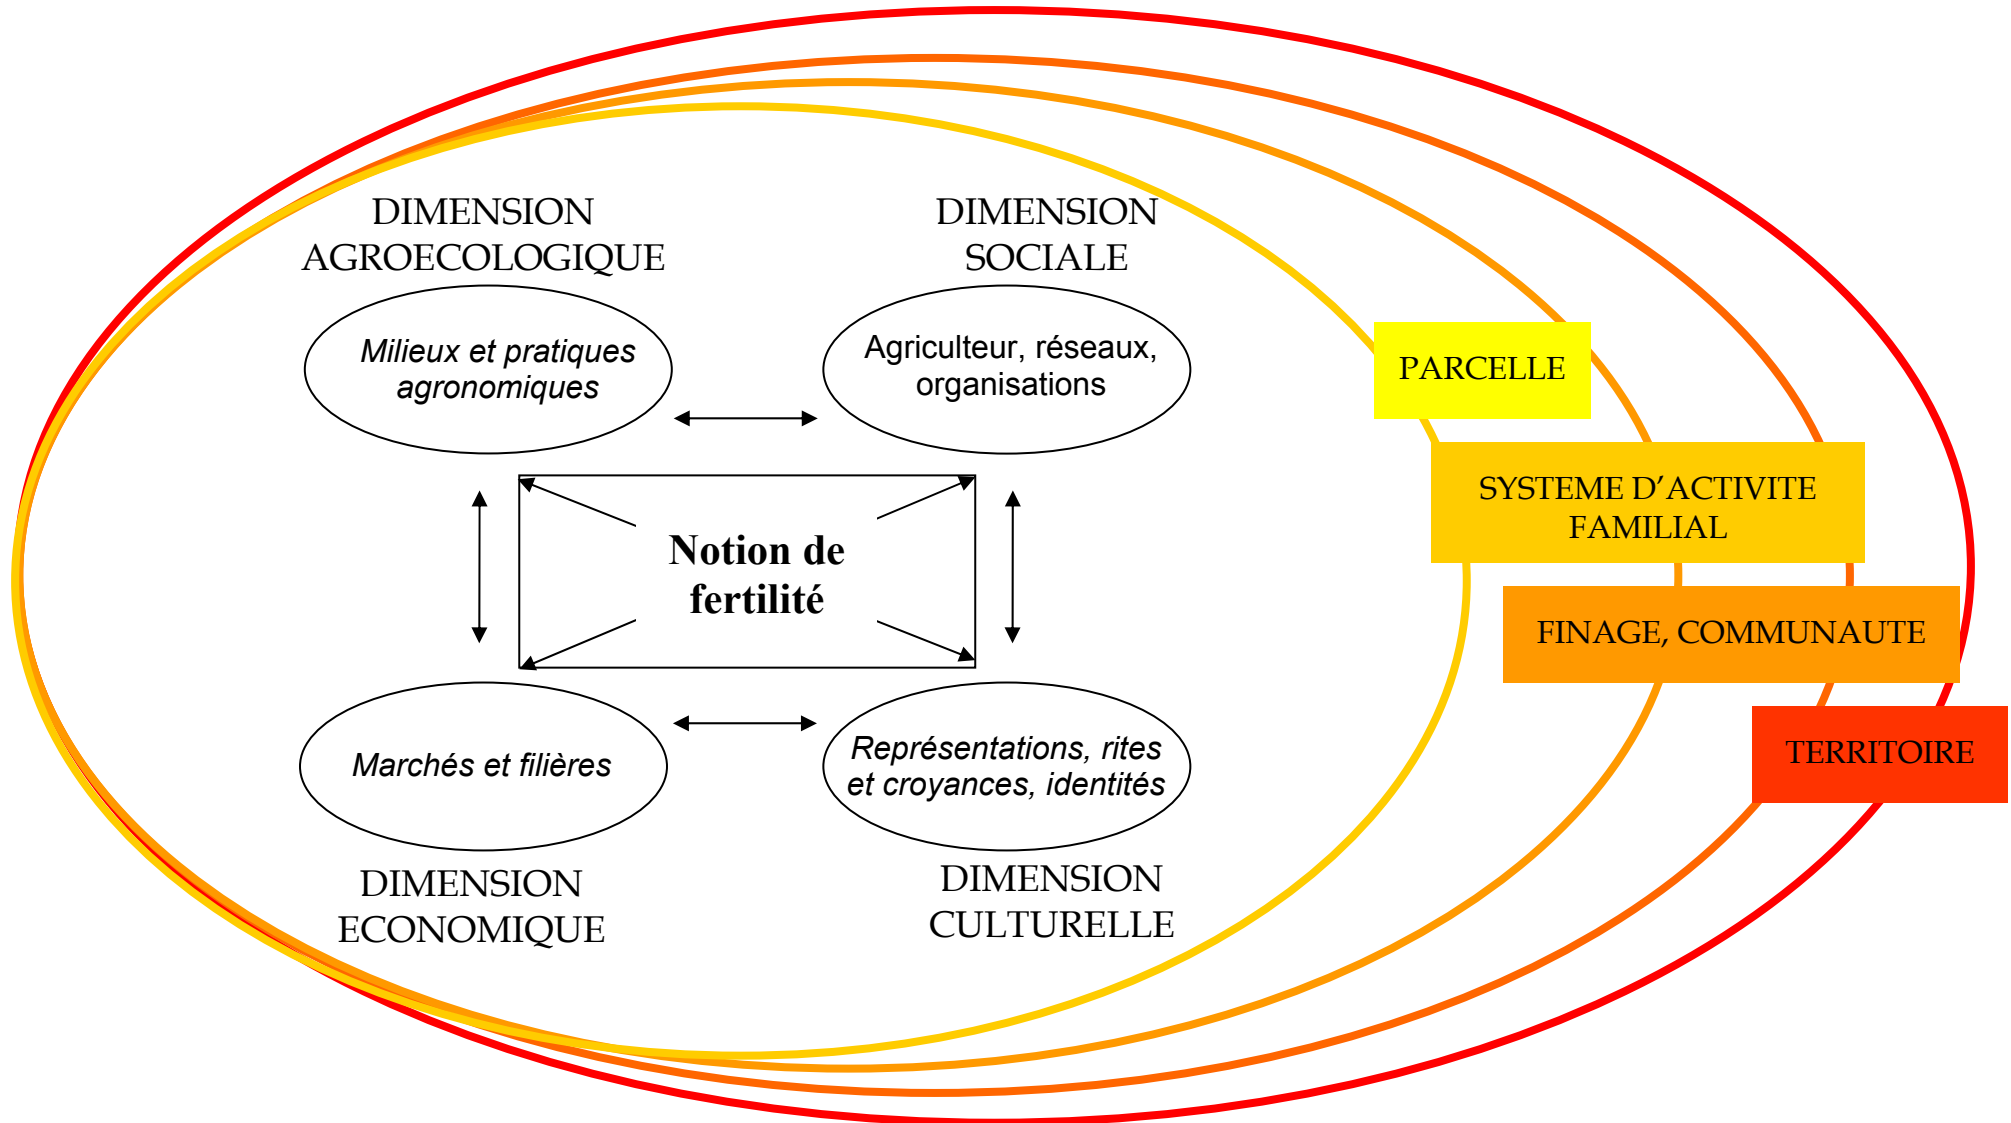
DIMENSION AGROECOLOGIQUE

*Milieux et pratiques agronomiques*

DIMENSION SOCIALE

Agriculteur, réseaux, organisations

PARCELLE

SYSTEME D'ACTIVITE FAMILIAL

Notion de fertilité

FINAGE, COMMUNAUTE

TERRITOIRE

*Marchés et filières*

*Représentations, rites et croyances, identités*

DIMENSION ECONOMIQUE

DIMENSION CULTURELLE